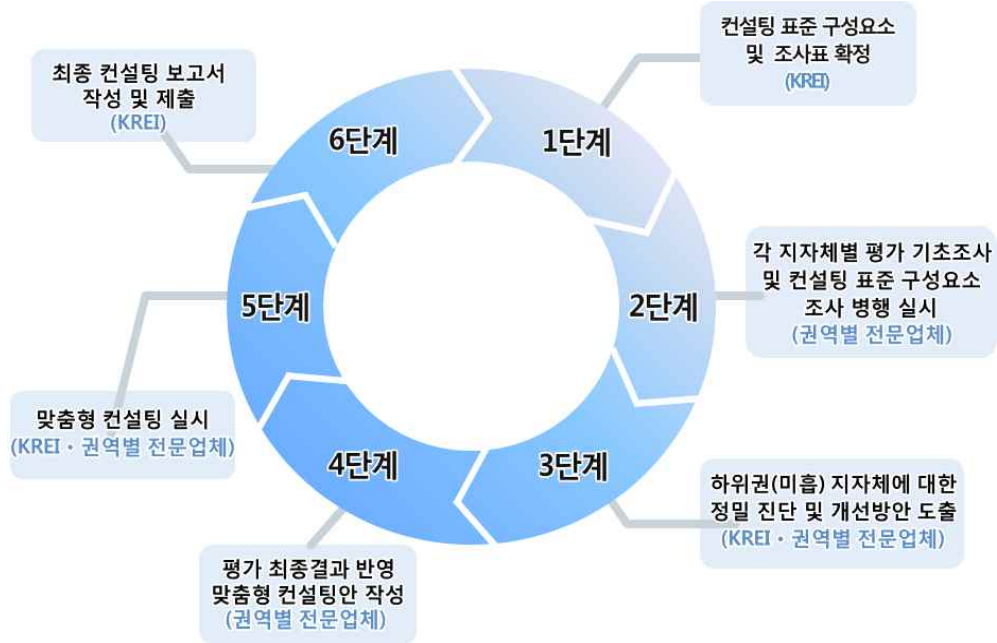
컨설팅 표준 구성요소 및 조사표 확정
(KREI)

1단계

각 지자체별 평가 기초조사 및 컨설팅 표준 구성요소 조사 병행 실시
(권역별 전문업체)

2단계

하위권(미흡) 지자체에 대한 정밀 진단 및 개선방안 도출
(KREI · 권역별 전문업체)

3단계

평가 최종결과 반영 맞춤형 컨설팅안 작성
(권역별 전문업체)

4단계

맞춤형 컨설팅 실시
(KREI · 권역별 전문업체)

5단계

최종 컨설팅 보고서 작성 및 제출
(KREI)

6단계